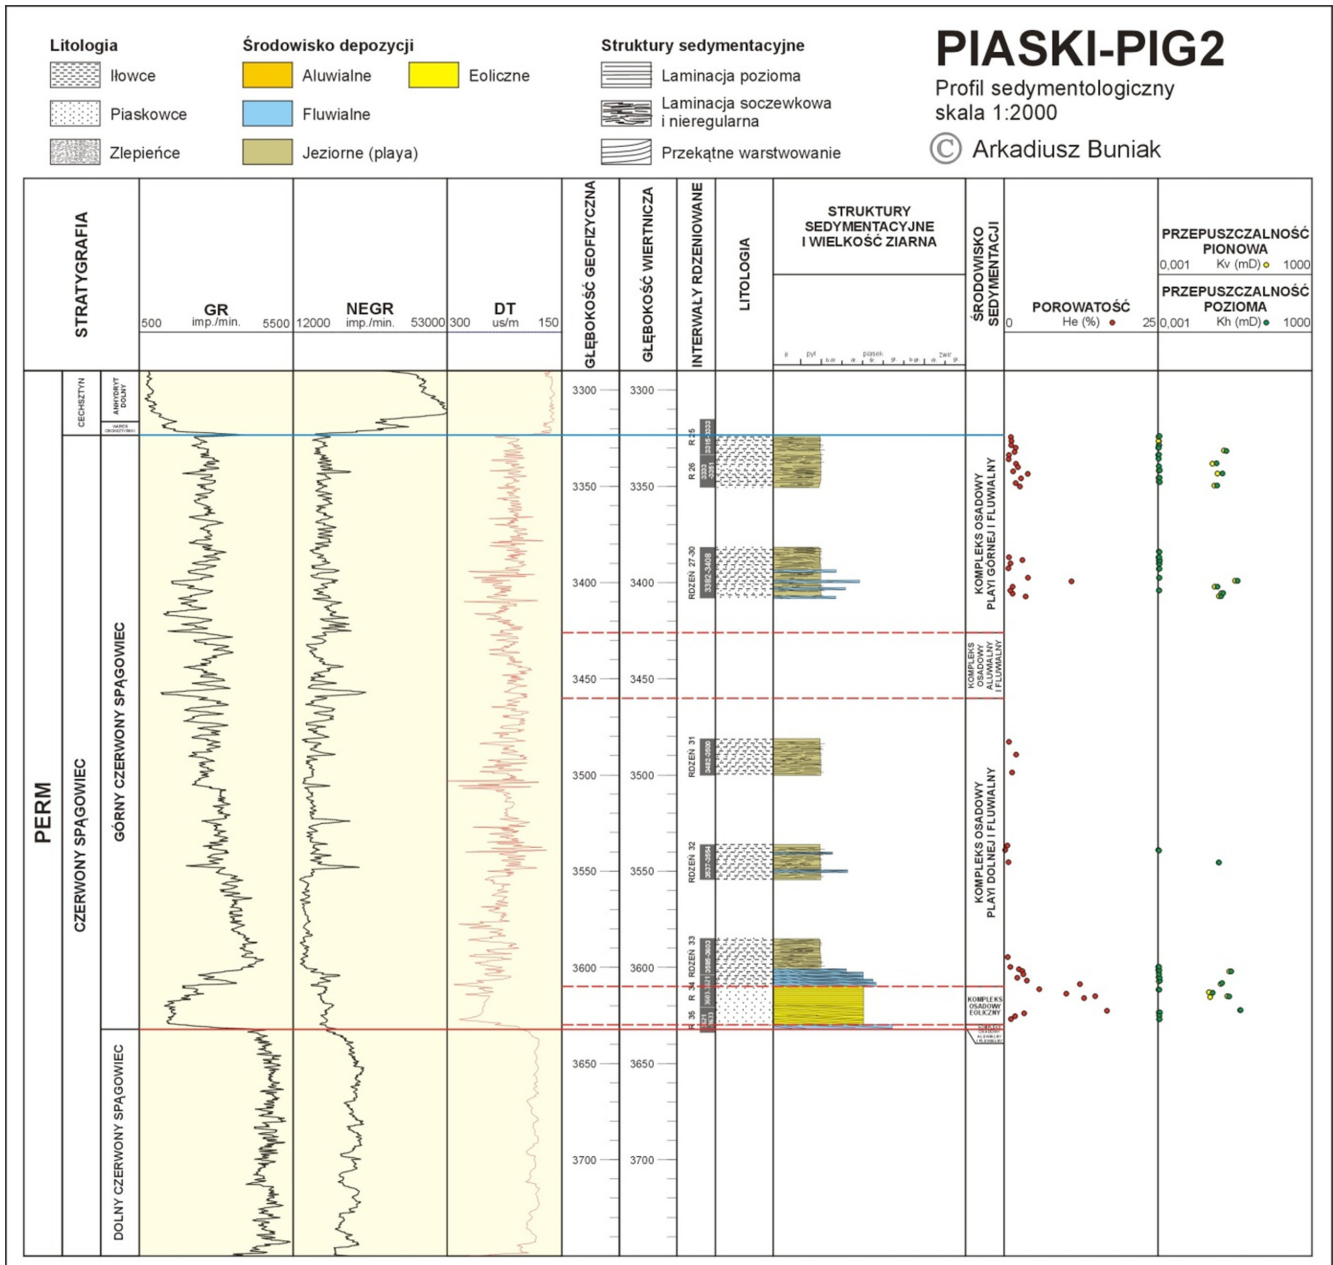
Litologia
Iłowce
Piaskowce
Zlepieńce

Środowisko depozycji
Aluwialne
Eoliczne
Fluwialne
Jeziorne (playa)

Struktury sedymentacyjne
Laminacja pozioma
Laminacja soczewkowa i nieregularna
Przekątne warstwowanie

PIASKI-PIG2
Profil sedymentologiczny
skala 1:2000
© Arkadiusz Buniak

| STRATYGRAFIA | GR 500 imp./min. 5500 | NEGR 12000 imp./min. 53000 | DT 300 us/m 150 | GŁĘBOKOŚĆ GEOFIZYCZNA | GŁĘBOKOŚĆ WIERTNICZA | INTERWAŁY RDZENIOWANE | LITOLOGIA | STRUKTURY SEDYMENTACYJNE I WIELKOŚĆ ZIARNA | ŚRODOWISKO SEDYMENTACJI | POROWATOŚĆ 0 He (%) 25 | PRZEPUSZCZALNOŚĆ PIONOWA 0,001 Kv (mD) 1000 PRZEPUSZCZALNOŚĆ POZIOMA 0,001 Kh (mD) 1000 |
|---|---|---|---|---|---|---|---|---|---|---|---|

PERM
CECHSZTYN
ANHYDRYT DOLNY
CZERWONY SPĄGOWIEC
GÓRNY CZERWONY SPĄGOWIEC
DOLNY CZERWONY SPĄGOWIEC

3300 3350 3400 3450 3500 3550 3600 3650 3700
3300 3350 3400 3450 3500 3550 3600 3650 3700

R 25
R 26
RDZEŃ 27-30
RDZEŃ 31
RDZEŃ 32
RDZEŃ 33
R 34
R 35

KOMPLEKS OSADOWY PLAYI GÓRNEJ I FLUWIALNY
KOMPLEKS OSADOWY ALUWIALNY I FLUWIALNY
KOMPLEKS OSADOWY PLAYI DOLNEJ I FLUWIALNY
KOMPLEKS OSADOWY EOLICZNY